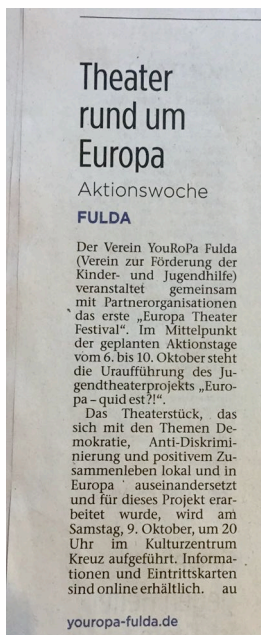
Theater rund um Europa

Aktionswoche

FULDA

Der Verein YouRoPa Fulda (Verein zur Förderung der Kinder- und Jugendhilfe) veranstaltet gemeinsam mit Partnerorganisationen das erste „Europa Theater Festival". Im Mittelpunkt der geplanten Aktionstage vom 6. bis 10. Oktober steht die Uraufführung des Jugendtheaterprojekts „Europa – quid est?!".

Das Theaterstück, das sich mit den Themen Demokratie, Anti-Diskriminierung und positivem Zusammenleben lokal und in Europa auseinandersetzt und für dieses Projekt erarbeitet wurde, wird am Samstag, 9. Oktober, um 20 Uhr im Kulturzentrum Kreuz aufgeführt. Informationen und Eintrittskarten sind online erhältlich. au

youropa-fulda.de